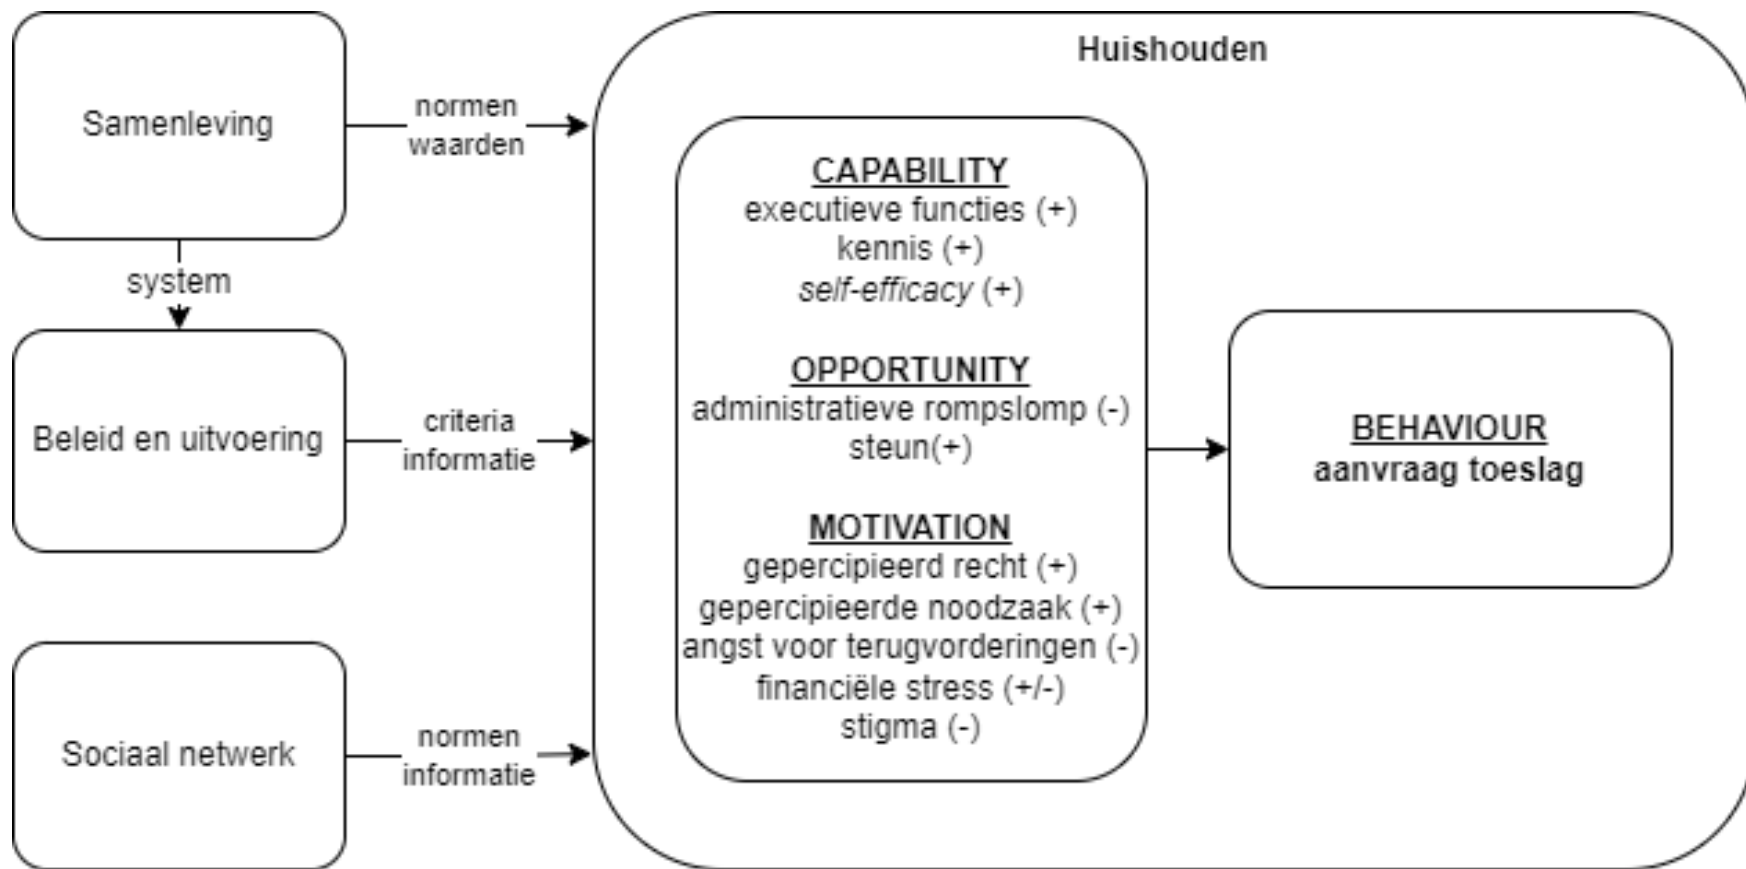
Samenleving

normen
waarden

system

Beleid en uitvoering

criteria
informatie

Sociaal netwerk

normen
informatie

Huishouden

CAPABILITY
executieve functies (+)
kennis (+)
self-efficacy (+)

OPPORTUNITY
administratieve rompslomp (-)
steun(+)

MOTIVATION
gepercipieerd recht (+)
gepercipieerde noodzaak (+)
angst voor terugvorderingen (-)
financiële stress (+/-)
stigma (-)

BEHAVIOUR
aanvraag toeslag